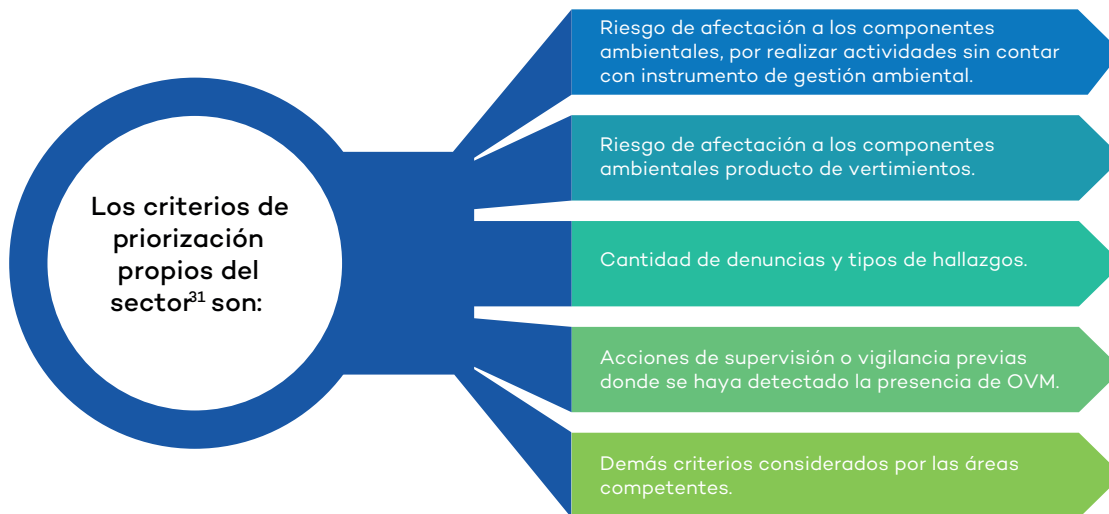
Los criterios de priorización propios del sector$^{31}$ son:

Riesgo de afectación a los componentes ambientales, por realizar actividades sin contar con instrumento de gestión ambiental.

Riesgo de afectación a los componentes ambientales producto de vertimientos.

Cantidad de denuncias y tipos de hallazgos.

Acciones de supervisión o vigilancia previas donde se haya detectado la presencia de OVM.

Demás criterios considerados por las áreas competentes.